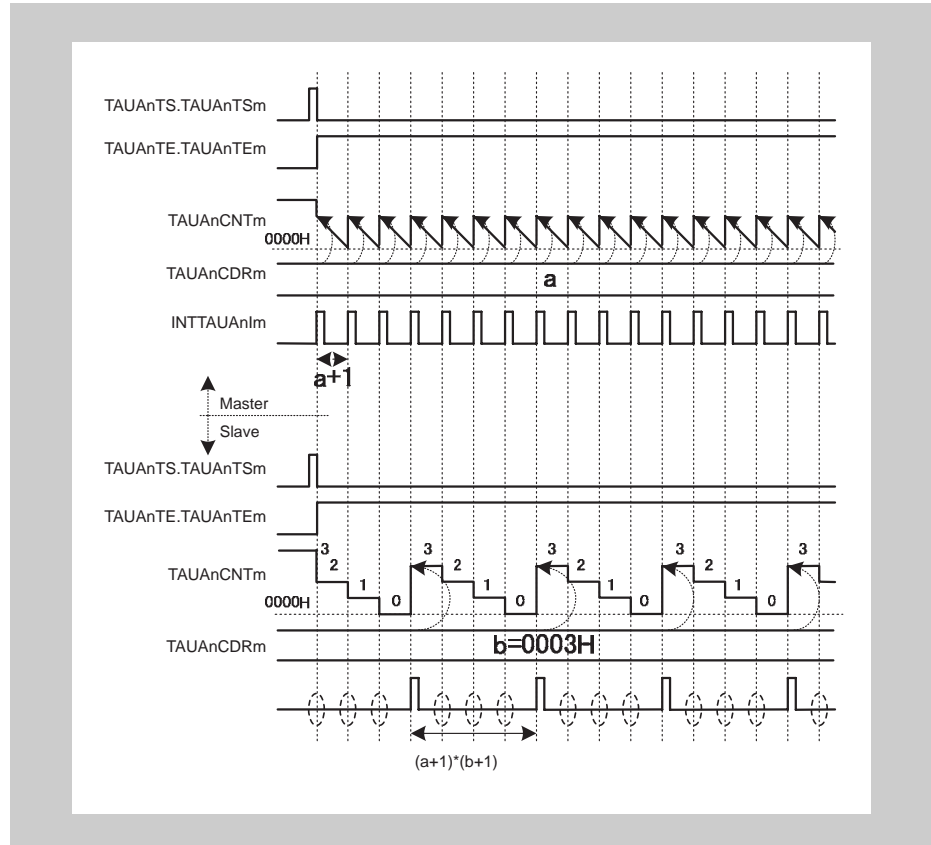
TAUAnTS.TAUAnTSm

TAUAnTE.TAUAnTEm

TAUAnCNTm

0000H

TAUAnCDRm

a

INTTAUAnIm

a+1

Master

Slave

TAUAnTS.TAUAnTSm

TAUAnTE.TAUAnTEm

3 2 1 0 3 2 1 0 3 2 1 0 3 2 1 0 3

TAUAnCNTm

0000H

TAUAnCDRm

b=0003H

(a+1)*(b+1)